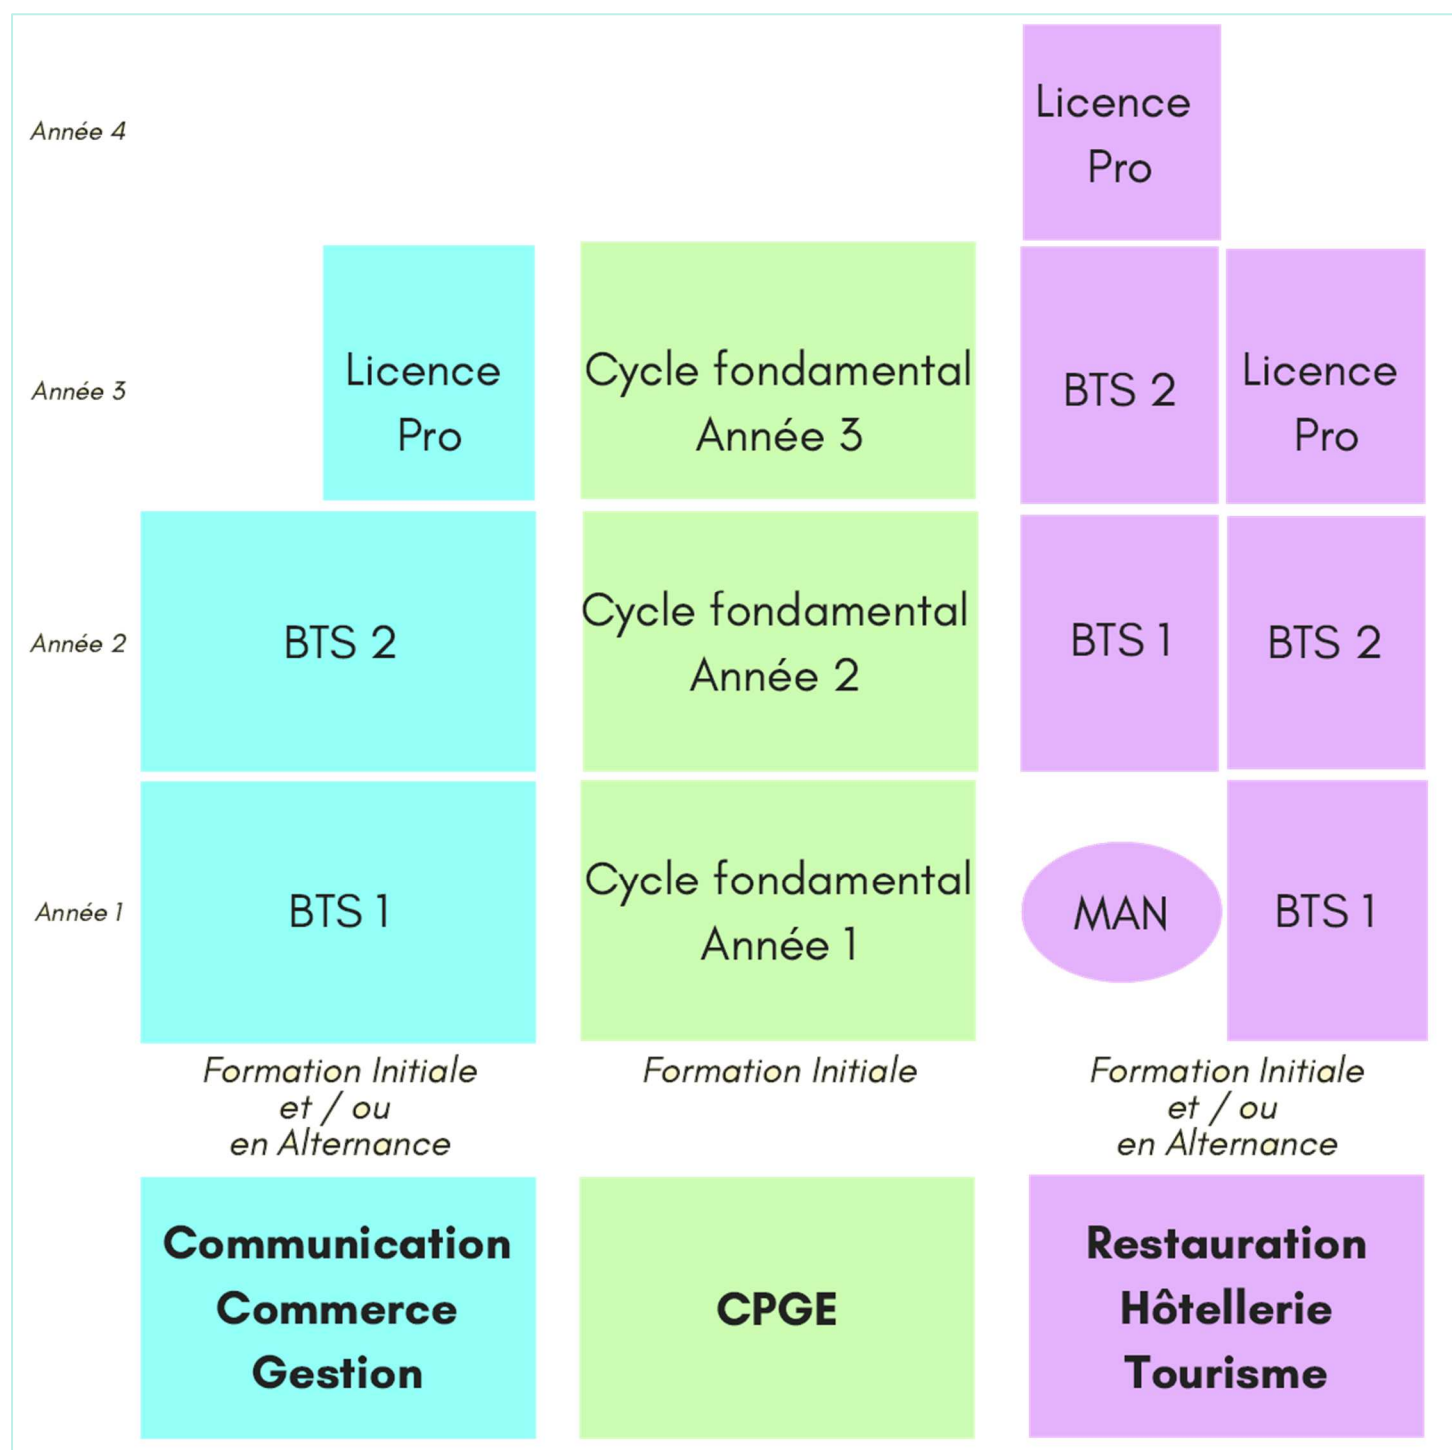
Année 4

Licence Pro

Année 3

Licence Pro

Cycle fondamental Année 3

BTS 2

Licence Pro

Année 2

BTS 2

Cycle fondamental Année 2

BTS 1

BTS 2

Année 1

BTS 1

Cycle fondamental Année 1

MAN

BTS 1

Formation Initiale et / ou en Alternance

Formation Initiale

Formation Initiale et / ou en Alternance

Communication Commerce Gestion

CPGE

Restauration Hôtellerie Tourisme